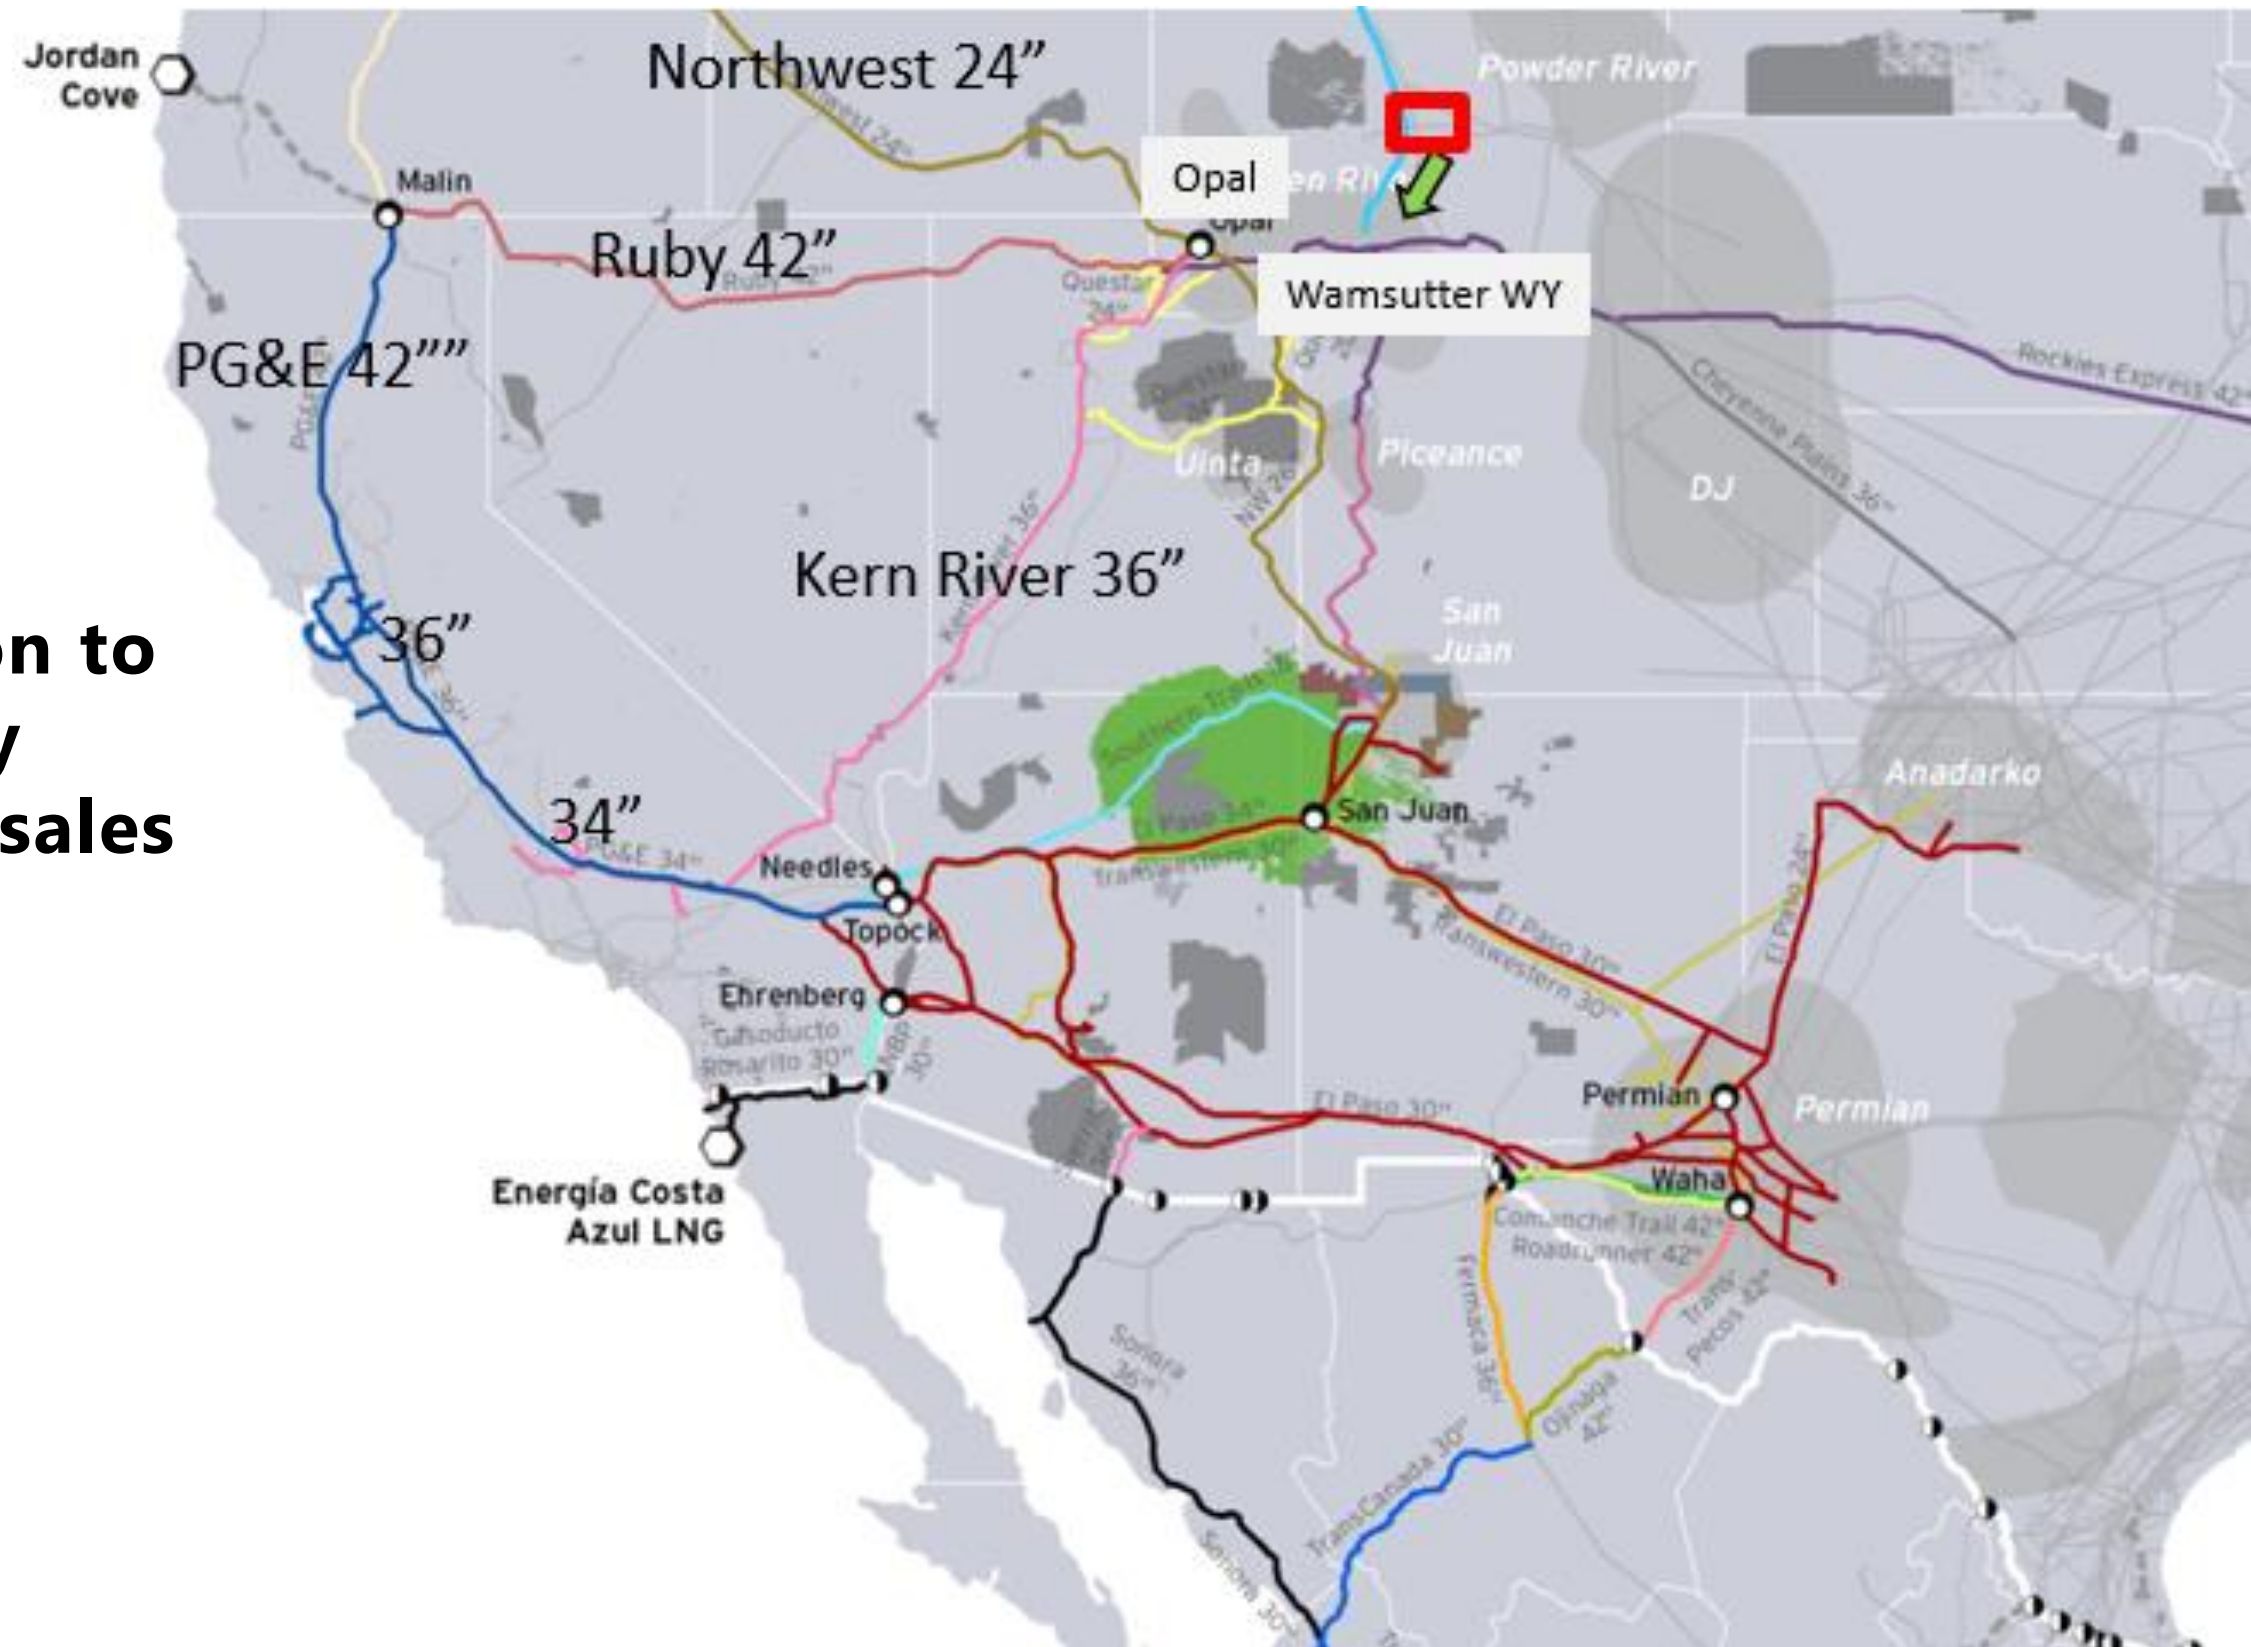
Jordan Cove

Northwest 24"

Powder River

Opal

Malin

Ruby 42"

Wamsutter WY

Questar 24"

PG&E 42""

Rockies Express 42"

Cheyenne Plains 36"

Uinta

Piceance

DJ

Kern River 36"

San Juan

on to
y
sales

36"

Anadarko

San Juan

34"

PG&E 34"

Needles

Topock

El Paso 34"

Transwestern 30"

El Paso 30"

Transwestern 30"

El Paso 24"

Ehrenberg

Gasoducto Rosarito 30"

NBP 30"

El Paso 30"

Permian

Permian

Waha

Energía Costa Azul LNG

Comanche Trail 42"

Roadrunner 42"

Trans-Pecos 42"

Fermaca 36"

Ojinaga 42"

Sonora 36"

TransCanada 30"

Sonora 30"